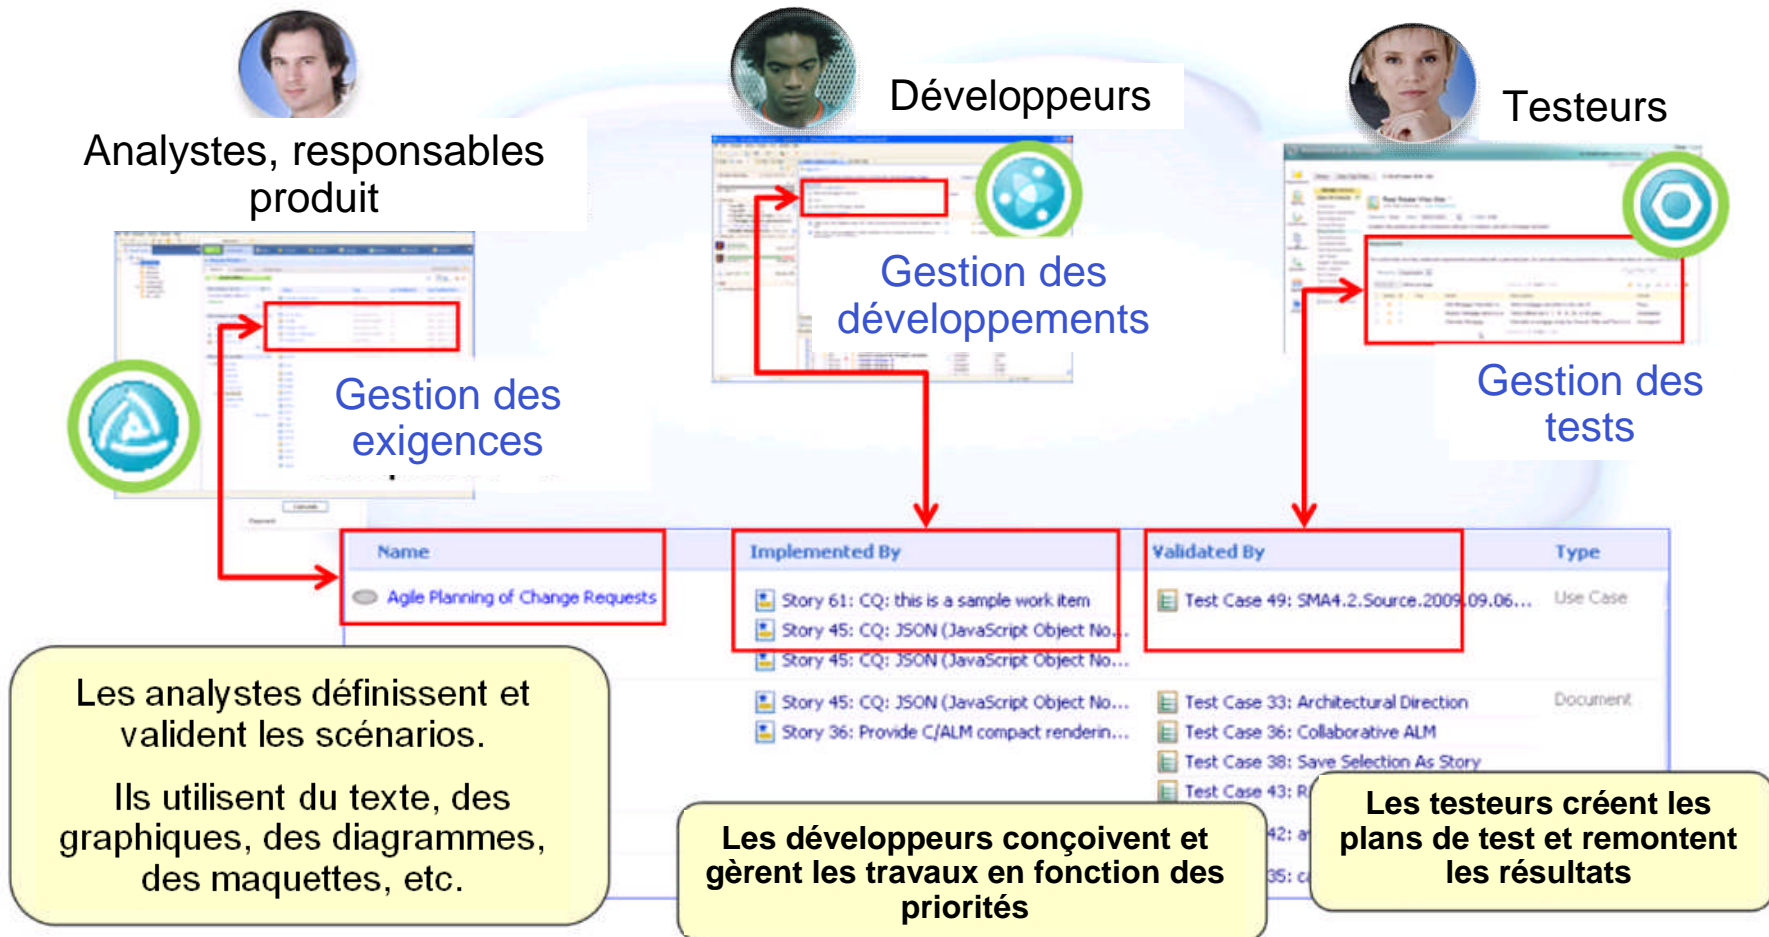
Analystes, responsables produit

Développeurs

Testeurs

Gestion des développements

Gestion des tests

Gestion des exigences

| Name | Implemented By | Validated By | Type |
|---|---|---|---|
| Agile Planning of Change Requests | Story 61: CQ: this is a sample work item<br>Story 45: CQ: JSON (JavaScript Object No...<br>Story 45: CQ: JSON (JavaScript Object No... | Test Case 49: SMA4.2.Source.2009.09.06... | Use Case |
| | Story 45: CQ: JSON (JavaScript Object No...<br>Story 36: Provide C/ALM compact renderin... | Test Case 33: Architectural Direction<br>Test Case 36: Collaborative ALM<br>Test Case 38: Save Selection As Story<br>Test Case 43: R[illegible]<br>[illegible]42: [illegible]<br>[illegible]35: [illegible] | Document |

Les analystes définissent et valident les scénarios.

Ils utilisent du texte, des graphiques, des diagrammes, des maquettes, etc.

Les développeurs conçoivent et gèrent les travaux en fonction des priorités

Les testeurs créent les plans de test et remontent les résultats